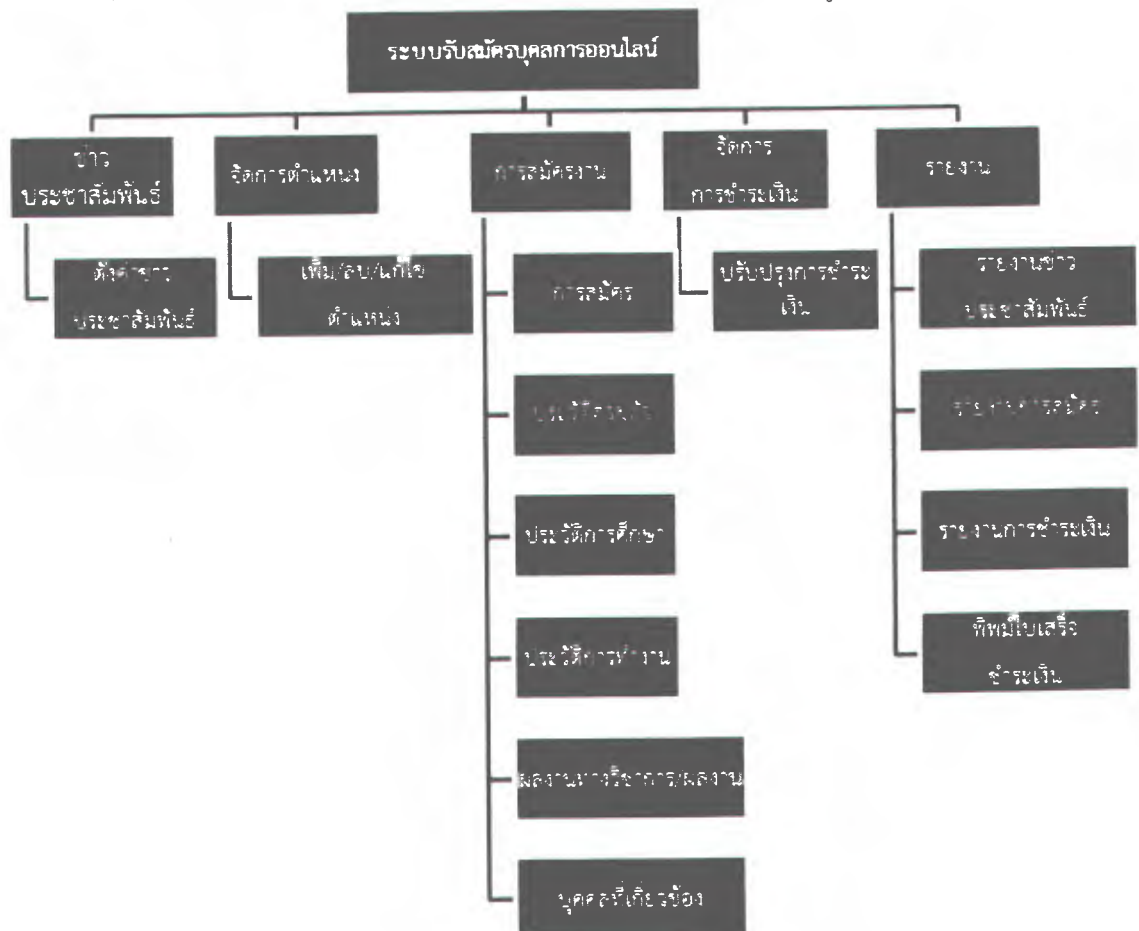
ระบบรับสมัครบุคลากรออนไลน์

ข่าวประชาสัมพันธ์

ตั้งค่าข่าวประชาสัมพันธ์

จัดการตำแหน่ง

เพิ่ม/ลบ/แก้ไขตำแหน่ง

การสมัครงาน

การสมัคร

ประวัติส่วนตัว

ประวัติการศึกษา

ประวัติการทำงาน

ผลงานทางวิชาการ/ผลงาน

บุคคลที่เกี่ยวข้อง

จัดการการชำระเงิน

ปรับปรุงการชำระเงิน

รายงาน

รายงานข่าวประชาสัมพันธ์

รายงานการสมัคร

รายงานการชำระเงิน

พิมพ์ใบเสร็จชำระเงิน